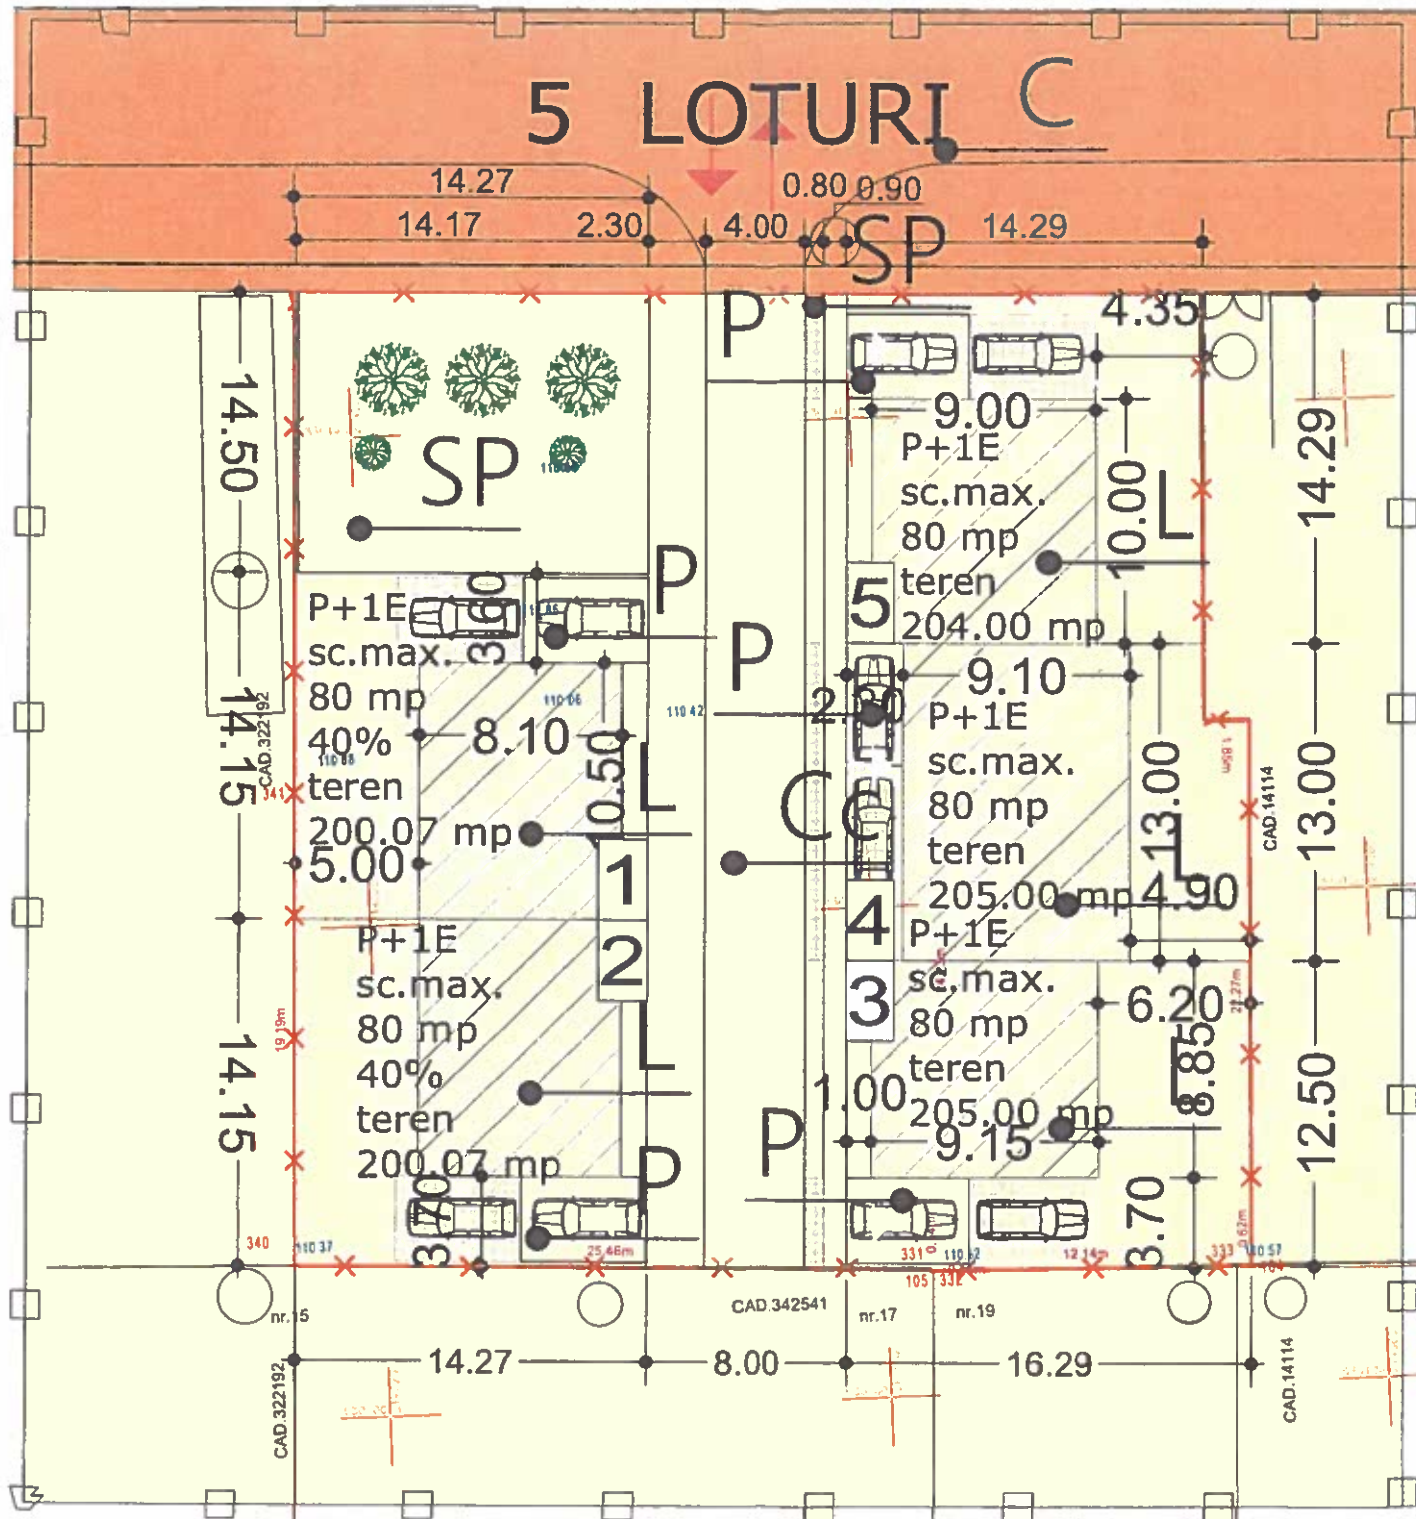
5 LOTURI C

14.27
14.17
2.30
4.00
0.80
0.90
SP
14.29

P
4.35

14.50
SP

9.00
P+1E
sc.max.
80 mp
teren
204.00 mp
10.00
L
14.29
5

P
3.60
P+1E
sc.max.
80 mp
40%
teren
200.07 mp
P
8.10
10.50
L
9.10
P+1E
sc.max.
80 mp
teren
205.00 mp
13.00
L
13.00
2.20
Cc
14.15
5.00
1
2
4
4.90
P+1E
sc.max.
80 mp
40%
teren
200.07 mp
L
3
P+1E
sc.max.
80 mp
teren
205.00 mp
6.20
8.85
14.15
1.00
9.15
12.50
P
P
3.70
3.70

CAD.322192
CAD.14114
340
341
331
332
333
nr.15
CAD.342541
nr.17
nr.19

14.27
8.00
16.29

CAD.322192
CAD.14114